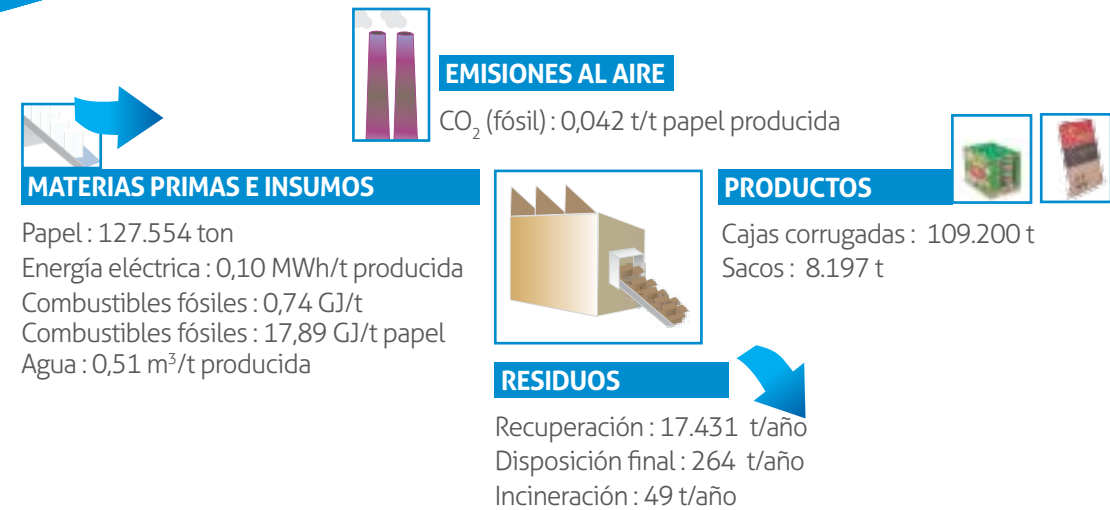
EMISIONES AL AIRE

$CO_2$ (fósil) : 0,042 t/t papel producida

MATERIAS PRIMAS E INSUMOS

Papel : 127.554 ton
Energía eléctrica : 0,10 MWh/t producida
Combustibles fósiles : 0,74 GJ/t
Combustibles fósiles : 17,89 GJ/t papel
Agua : 0,51 $m^3$/t producida

PRODUCTOS

Cajas corrugadas : 109.200 t
Sacos : 8.197 t

RESIDUOS

Recuperación : 17.431 t/año
Disposición final : 264 t/año
Incineración : 49 t/año